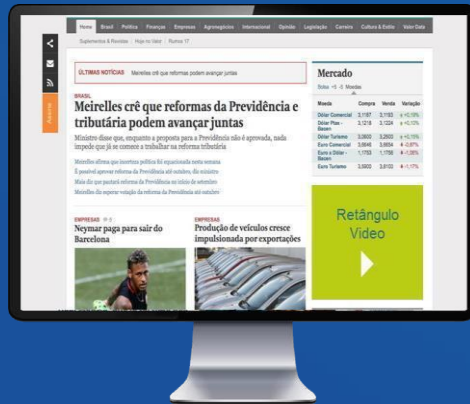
Home Brasil Política Finanças Empresas Agronegócios Internacional Opinião Legislação Carreira Cultura & Estilo Valor Data

Suplementos & Revistas | Hoje no Valor | Rumos 17

Assine

ÚLTIMAS NOTÍCIAS Meirelles crê que reformas podem avançar juntas

BRASIL

Meirelles crê que reformas da Previdência e tributária podem avançar juntas

Ministro disse que, enquanto a proposta para a Previdência não é aprovada, nada impede que já se comece a trabalhar na reforma tributária

Meirelles afirma que incerteza política foi equacionada nesta semana

É possível aprovar reforma da Previdência até outubro, diz ministro

Maia diz que pautará reforma da Previdência no início de setembro

Meirelles diz esperar votação da reforma da Previdência até outubro

Mercado

Bolsa Moedas

| Moeda | Compra | Venda | Variação |
|---|---|---|---|
| Dólar Comercial | 3,1187 | 3,1193 | +0,10% |
| Dólar Ptax - Bacen | 3,1218 | 3,1224 | +0,10% |
| Dólar Turismo | 3,0600 | 3,2500 | +0,15% |
| Euro Comercial | 3,6646 | 3,6654 | -0,87% |
| Euro x Dólar - Bacen | 1,1753 | 1,1756 | +1,06% |
| Euro Turismo | 3,5600 | 3,8100 | +1,17% |

Retângulo Video

EMPRESAS

Neymar paga para sair do Barcelona

EMPRESAS

Produção de veículos cresce impulsionada por exportações